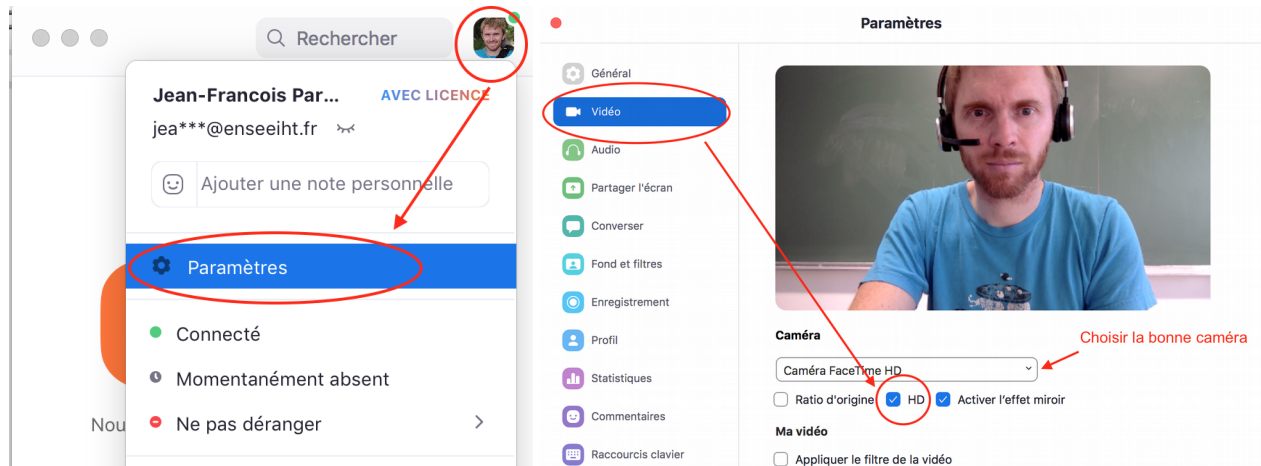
Rechercher

Jean-Francois Par...
AVEC LICENCE
jea***@enseeiht.fr

Ajouter une note personnelle

Paramètres

Connecté

Momentanément absent

Ne pas déranger

Nou

Paramètres

Général
Vidéo
Audio
Partager l'écran
Converser
Fond et filtres
Enregistrement
Profil
Statistiques
Commentaires
Raccourcis clavier

Caméra
Choisir la bonne caméra
Caméra FaceTime HD
Ratio d'origine
HD
Activer l'effet miroir
Ma vidéo
Appliquer le filtre de la vidéo